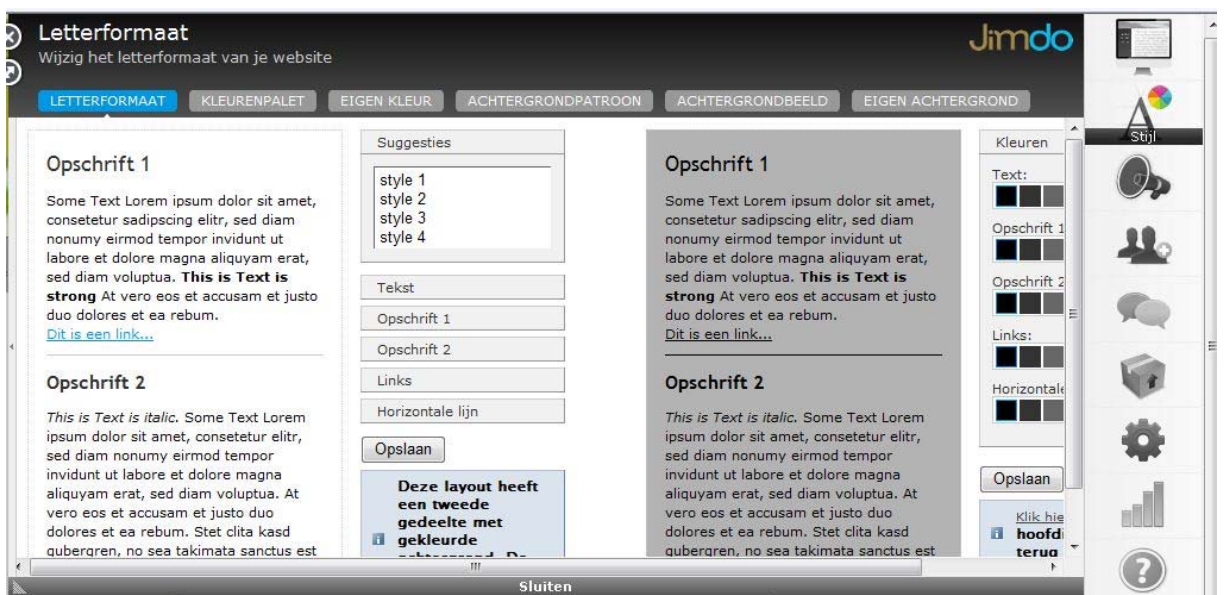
Letterformaat
Wijzig het letterformaat van je website

Jimdo

LETTERFORMAAT KLEURENPALET EIGEN KLEUR ACHTERGRONDPATROON ACHTERGRONDBEELD EIGEN ACHTERGROND

Opschrift 1

Some Text Lorem ipsum dolor sit amet, consetetur sadipscing elitr, sed diam nonumy eirmod tempor invidunt ut labore et dolore magna aliquyam erat, sed diam voluptua. **This is Text is strong** At vero eos et accusam et justo duo dolores et ea rebum.
Dit is een link...

Opschrift 2

*This is Text is italic.* Some Text Lorem ipsum dolor sit amet, consetetur elitr, sed diam nonumy eirmod tempor invidunt ut labore et dolore magna aliquyam erat, sed diam voluptua. At vero eos et accusam et justo duo dolores et ea rebum. Stet clita kasd gubergren, no sea takimata sanctus est

Suggesties
style 1
style 2
style 3
style 4

Tekst
Opschrift 1
Opschrift 2
Links
Horizontale lijn
Opslaan

**Deze layout heeft een tweede gedeelte met gekleurde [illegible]**

Opschrift 1

Some Text Lorem ipsum dolor sit amet, consetetur sadipscing elitr, sed diam nonumy eirmod tempor invidunt ut labore et dolore magna aliquyam erat, sed diam voluptua. **This is Text is strong** At vero eos et accusam et justo duo dolores et ea rebum.
Dit is een link...

Opschrift 2

*This is Text is italic.* Some Text Lorem ipsum dolor sit amet, consetetur elitr, sed diam nonumy eirmod tempor invidunt ut labore et dolore magna aliquyam erat, sed diam voluptua. At vero eos et accusam et justo duo dolores et ea rebum. Stet clita kasd gubergren, no sea takimata sanctus est

Kleuren
Text:
Opschrift 1
Opschrift 2
Links:
Horizontale

Opslaan

Klik hie
**hoofd**
**terug**

Stijl

Sluiten